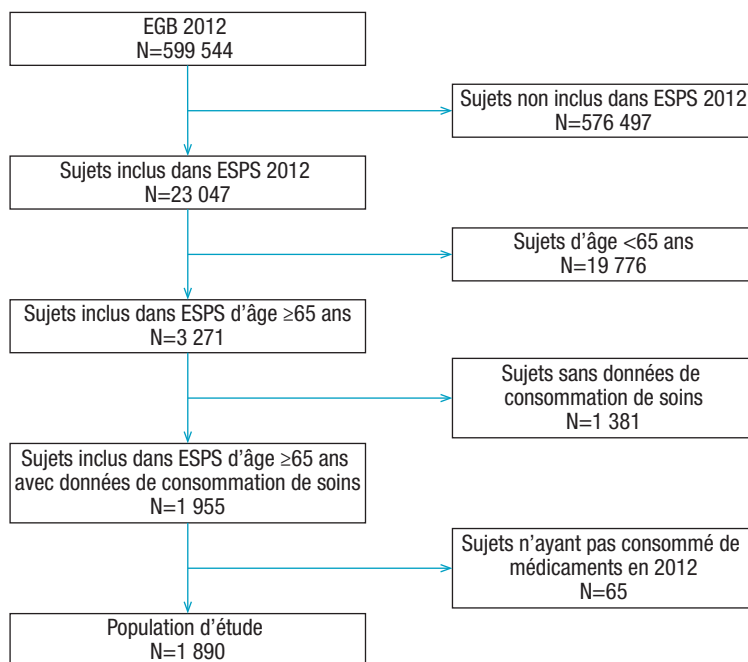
EGB 2012
N=599 544

Sujets non inclus dans ESPS 2012
N=576 497

Sujets inclus dans ESPS 2012
N=23 047

Sujets d'âge <65 ans
N=19 776

Sujets inclus dans ESPS d'âge ≥65 ans
N=3 271

Sujets sans données de consommation de soins
N=1 381

Sujets inclus dans ESPS d'âge ≥65 ans avec données de consommation de soins
N=1 955

Sujets n'ayant pas consommé de médicaments en 2012
N=65

Population d'étude
N=1 890